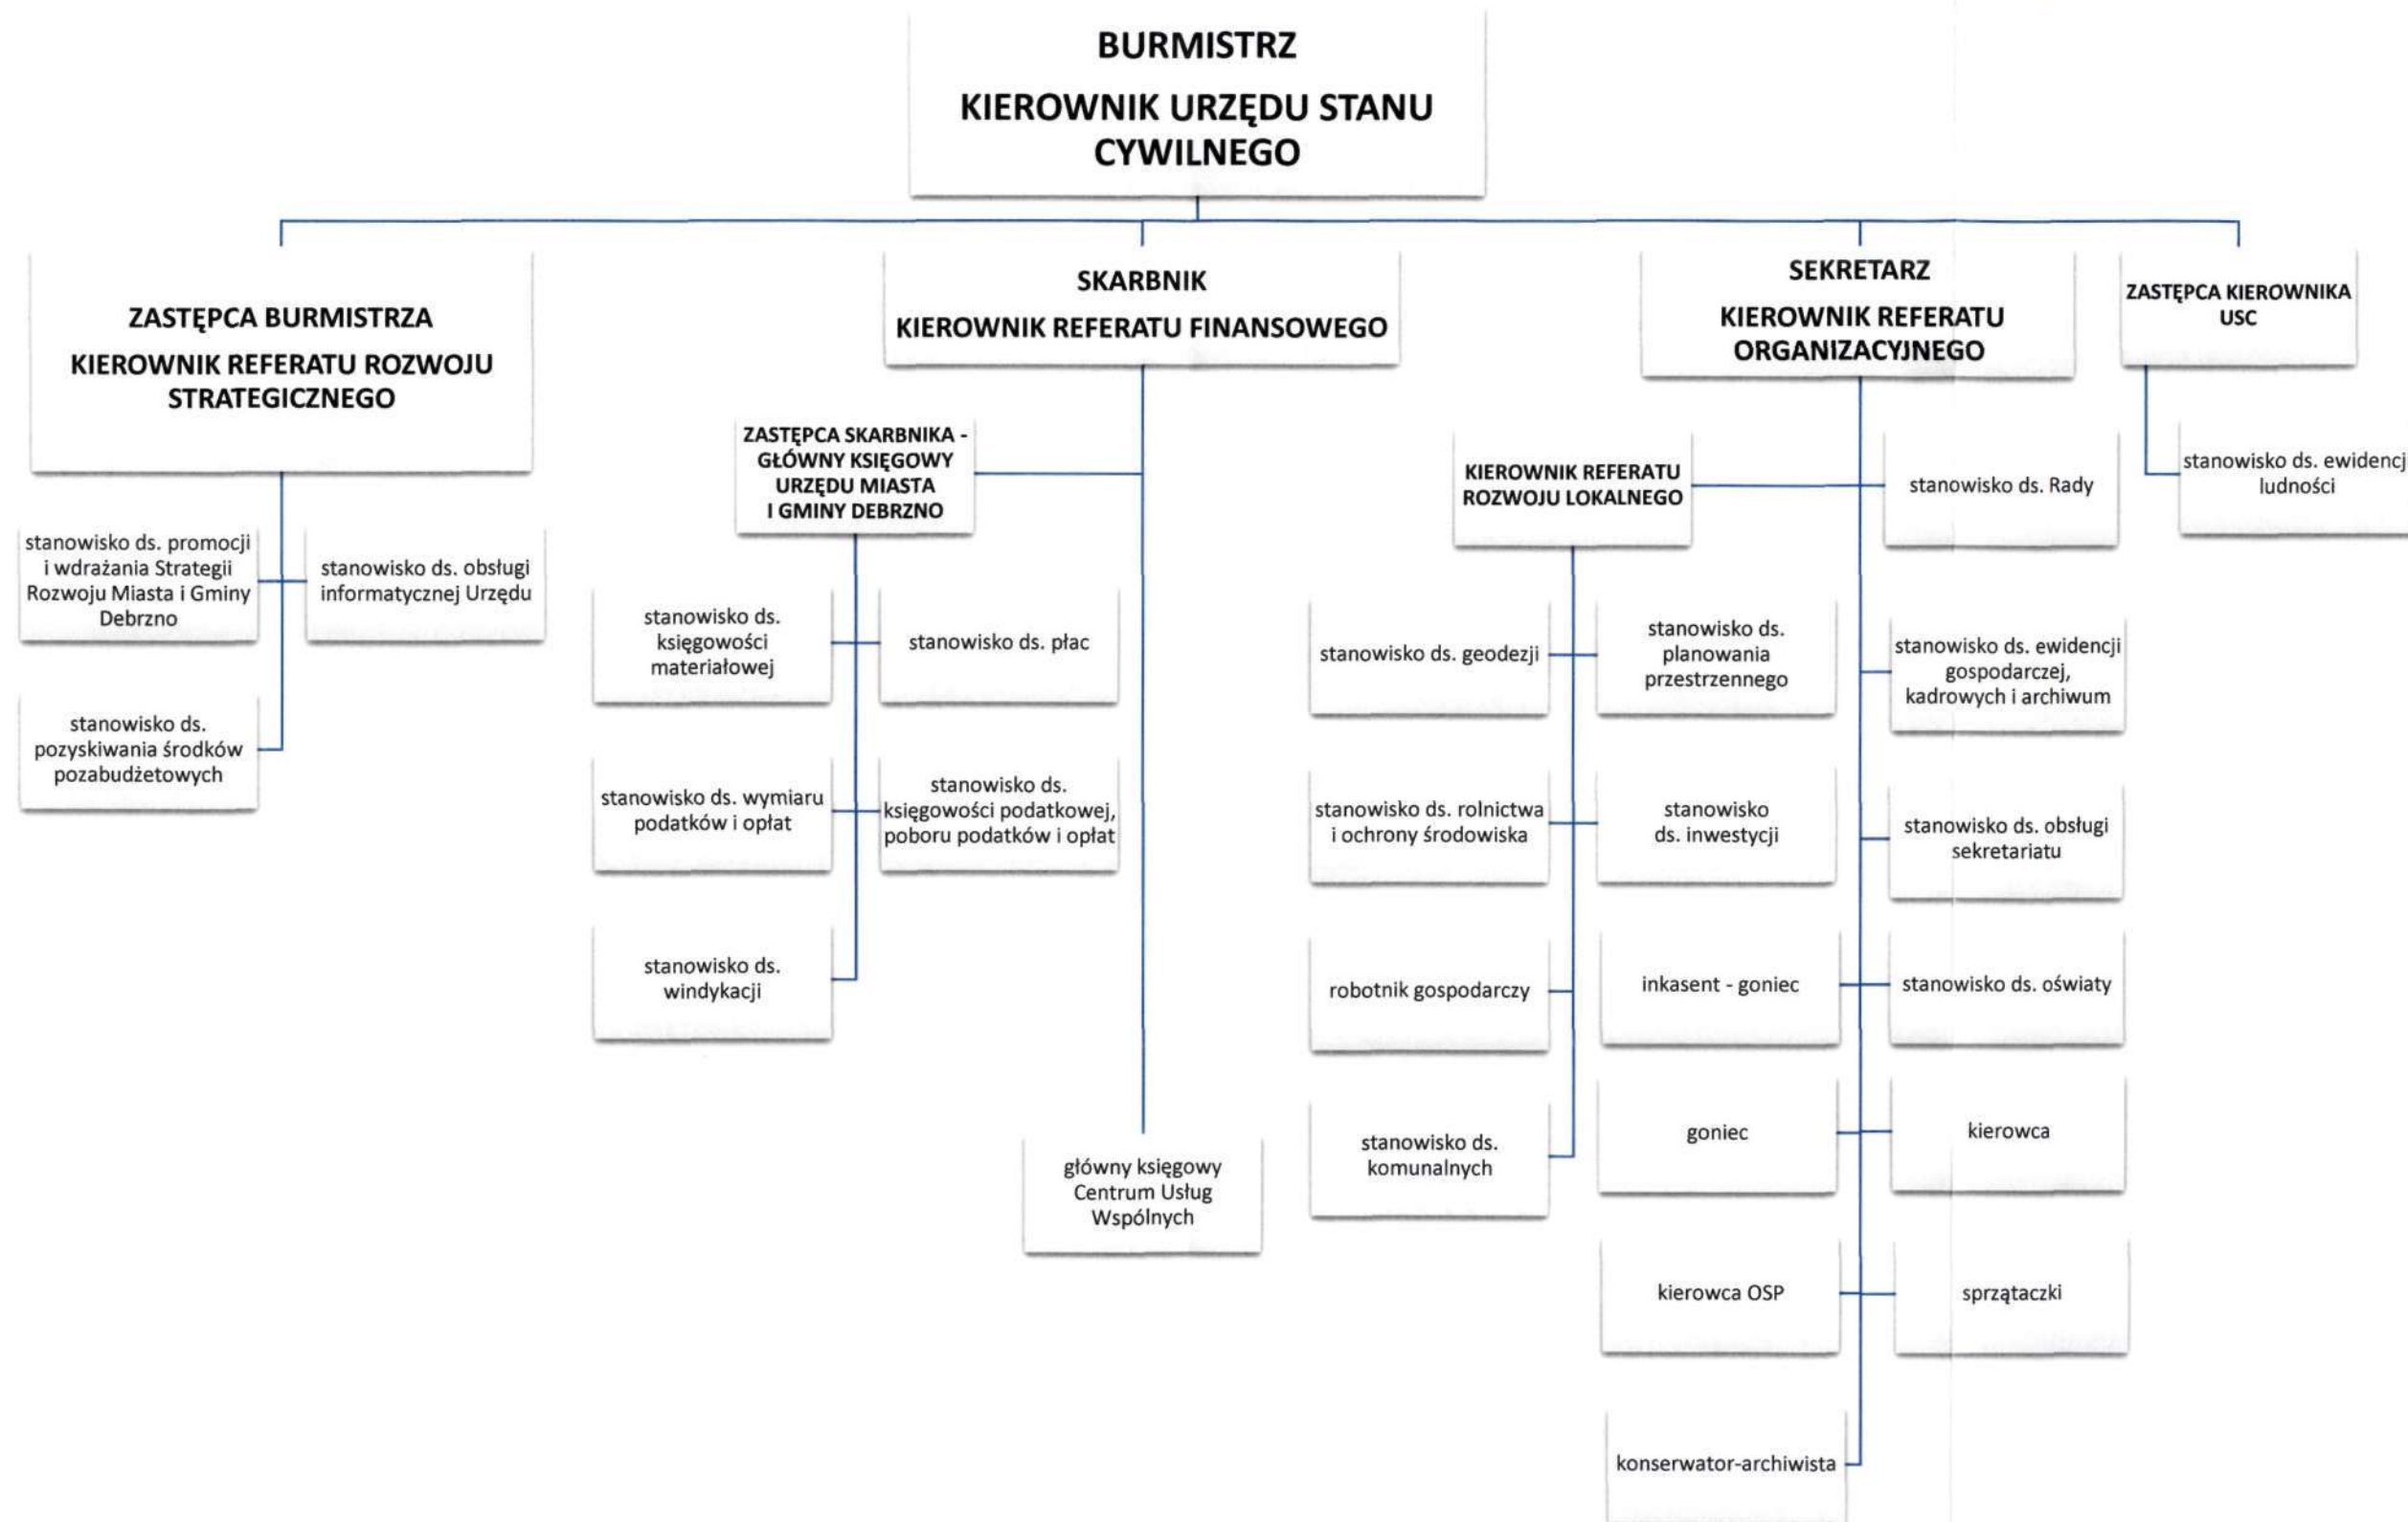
BURMISTRZ

KIEROWNIK URZĘDU STANU CYWILNEGO

ZASTĘPCA BURMISTRZA

KIEROWNIK REFERATU ROZWOJU STRATEGICZNEGO

stanowisko ds. promocji i wdrażania Strategii Rozwoju Miasta i Gminy Debrzno

stanowisko ds. obsługi informatycznej Urzędu

stanowisko ds. pozyskiwania środków pozabudżetowych

SKARBNIK

KIEROWNIK REFERATU FINANSOWEGO

ZASTĘPCA SKARBNIKA - GŁÓWNY KSIĘGOWY URZĘDU MIASTA I GMINY DEBRZNO

stanowisko ds. księgowości materiałowej

stanowisko ds. płac

stanowisko ds. wymiaru podatków i opłat

stanowisko ds. księgowości podatkowej, poboru podatków i opłat

stanowisko ds. windykacji

główny księgowy Centrum Usług Wspólnych

SEKRETARZ

KIEROWNIK REFERATU ORGANIZACYJNEGO

KIEROWNIK REFERATU ROZWOJU LOKALNEGO

stanowisko ds. geodezji

stanowisko ds. planowania przestrzennego

stanowisko ds. rolnictwa i ochrony środowiska

stanowisko ds. inwestycji

robotnik gospodarczy

stanowisko ds. komunalnych

stanowisko ds. Rady

stanowisko ds. ewidencji gospodarczej, kadrowych i archiwum

stanowisko ds. obsługi sekretariatu

inkasent - goniec

stanowisko ds. oświaty

goniec

kierowca

kierowca OSP

sprzątaczki

konserwator-archiwista

ZASTĘPCA KIEROWNIKA USC

stanowisko ds. ewidencj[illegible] ludności